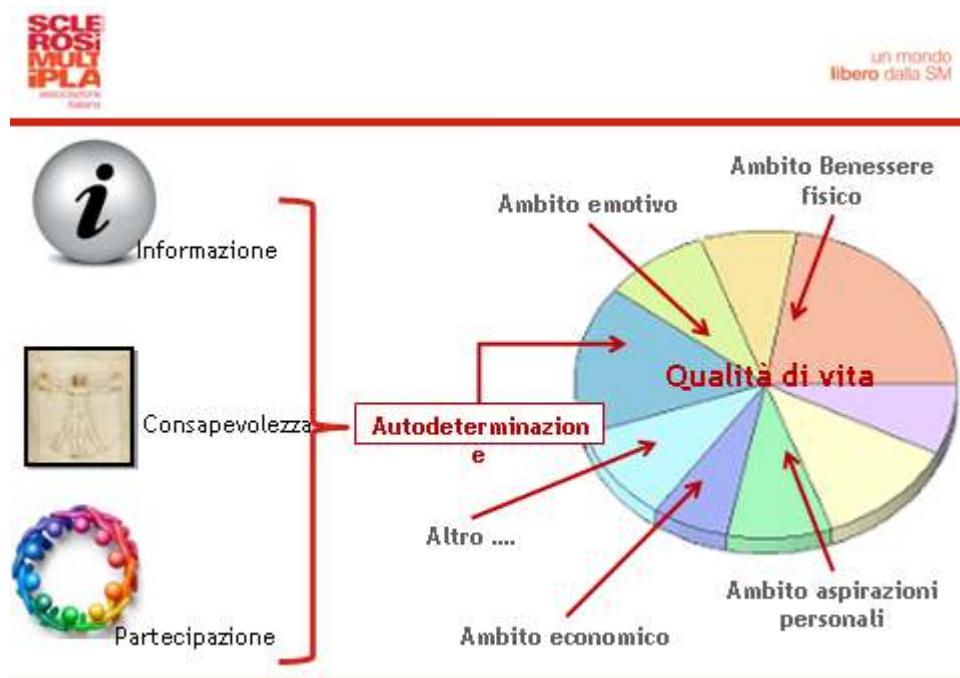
SCLEROSI MULTIPLA
associazione italiana

un mondo
libero dalla SM

Informazione

Consapevolezza

Partecipazione

Autodeterminazione

Qualità di vita

Ambito emotivo

Ambito Benessere fisico

Altro ....

Ambito economico

Ambito aspirazioni personali